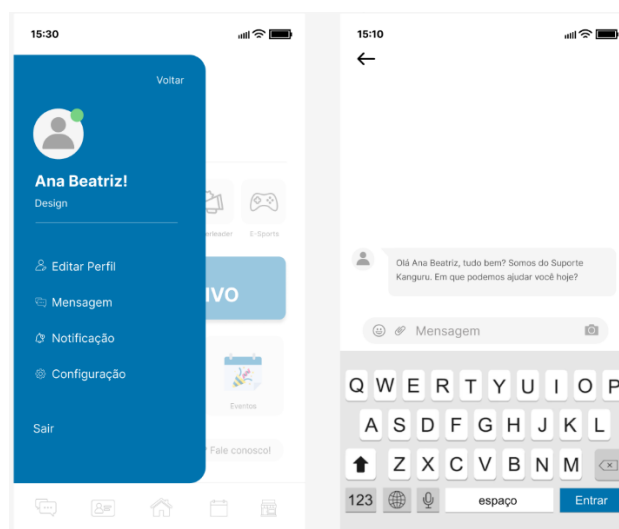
15:30

Voltar

Ana Beatriz!

Design

Editar Perfil

Mensagem

Notificação

Configuração

Sair

rleader

E-Sports

IVO

Eventos

Fale conosco!

15:10

←

Olá Ana Beatriz, tudo bem? Somos do Suporte Kanguru. Em que podemos ajudar você hoje?

Mensagem

Q W E R T Y U I O P

A S D F G H J K L

Z X C V B N M

123

espaço

Entrar